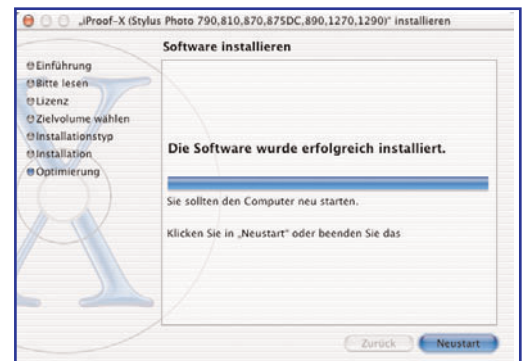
„iProof-X (Stylus Photo 790,810,870,875DC,890,1270,1290)“ installieren

Software installieren

Einführung
Bitte lesen
Lizenz
Zielvolume wählen
Installationstyp
Installation
Optimierung

Die Software wurde erfolgreich installiert.

Sie sollten den Computer neu starten.

Klicken Sie in „Neustart“ oder beenden Sie das

Zurück
Neustart